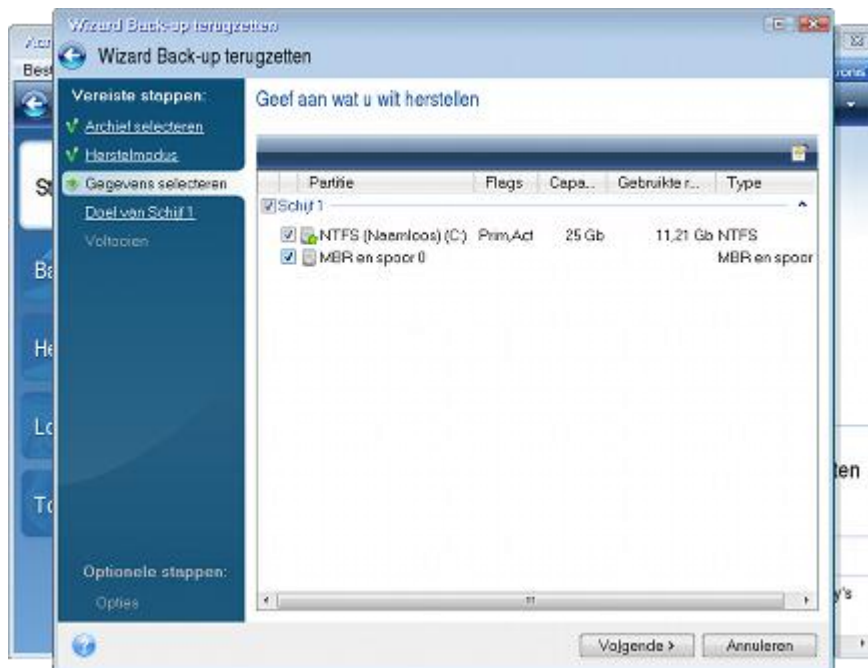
Wizard Back-up terugzetten

Wizard Back-up terugzetten

Vereiste stappen:
Archief selecteren
Herstelmodus
Gegevens selecteren
Doel van Schijf 1
Voltooien

Geef aan wat u wilt herstellen

| Partitie | Flags | Capa... | Gebruikte r... | Type |
|---|---|---|---|---|
| Schijf 1 | | | | |
| NTFS (Naamloos) (C:) | Prim,Act | 25 Gb | 11,21 Gb | NTFS |
| MBR en spoor 0 | | | | MBR en spoor |

Optionele stappen:
Opties

Volgende >
Annuleren

Acr
Best
St
Ba
He
Lo
To
rons
ten
y's